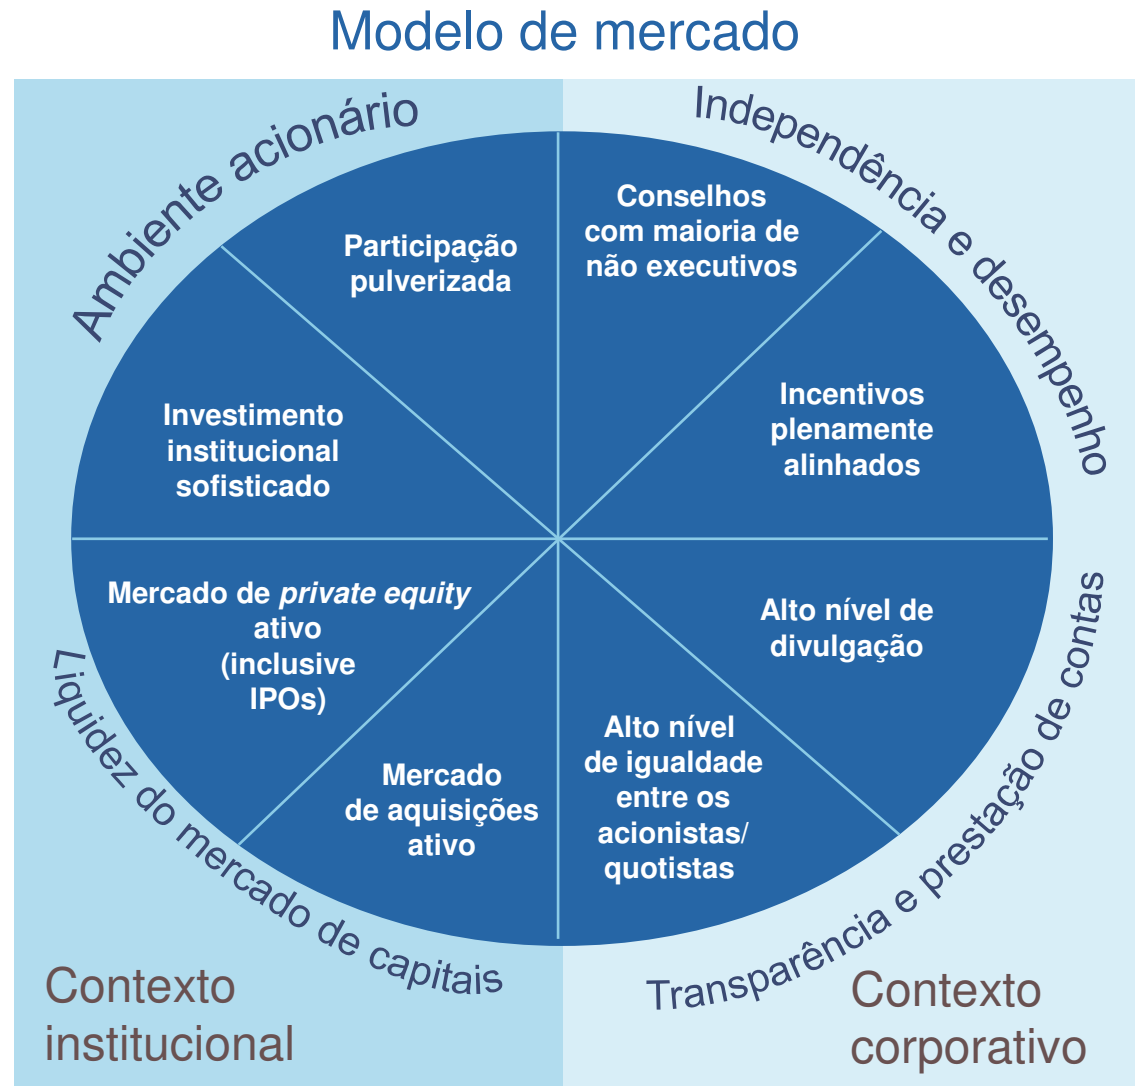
Modelo de mercado

Ambiente acionário

Independência e desempenho

Participação pulverizada

Conselhos com maioria de não executivos

Investimento institucional sofisticado

Incentivos plenamente alinhados

Mercado de *private equity* ativo (inclusive IPOs)

Alto nível de divulgação

Mercado de aquisições ativo

Alto nível de igualdade entre os acionistas/ quotistas

Liquidez do mercado de capitais

Transparência e prestação de contas

Contexto institucional

Contexto corporativo